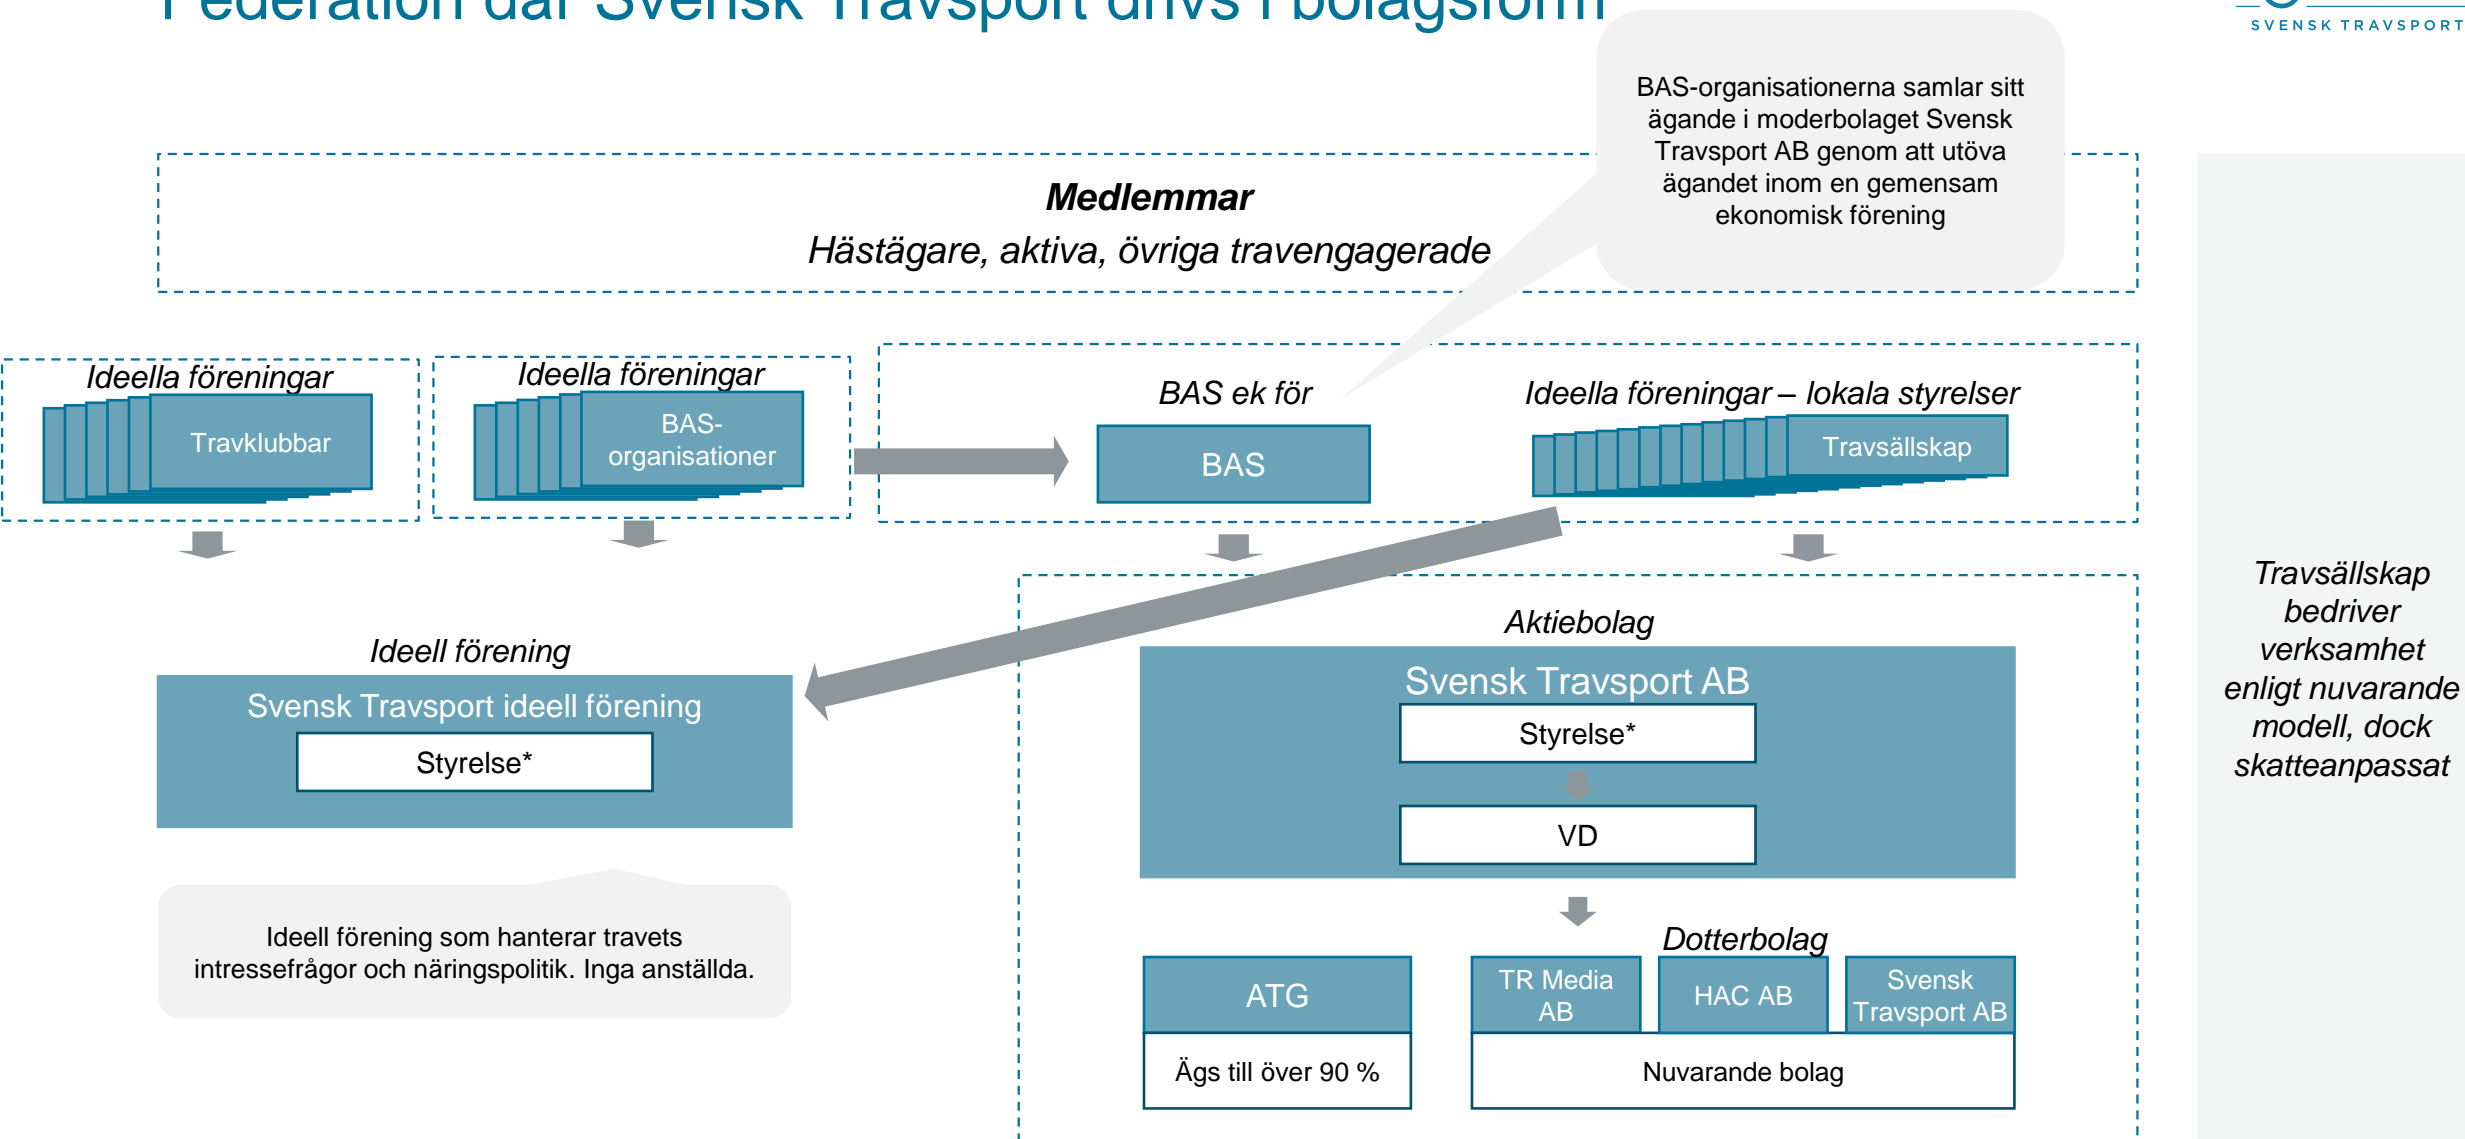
Federation där Svensk Travsport drivs i bolagsform

SVENSK TRAVSPORT

BAS-organisationerna samlar sitt ägande i moderbolaget Svensk Travsport AB genom att utöva ägandet inom en gemensam ekonomisk förening

Medlemmar
Hästägare, aktiva, övriga travengagerade

Ideella föreningar
Travklubbar

Ideella föreningar
BAS-organisationer

BAS ek för
BAS

Ideella föreningar – lokala styrelser
Travsällskap

Ideell förening
Svensk Travsport ideell förening
Styrelse*

Ideell förening som hanterar travets intressefrågor och näringspolitik. Inga anställda.

Aktiebolag
Svensk Travsport AB
Styrelse*
VD

Dotterbolag
ATG
Ägs till över 90 %
TR Media AB
HAC AB
Svensk Travsport AB
Nuvarande bolag

Travsällskap bedriver verksamhet enligt nuvarande modell, dock skatteanpassat